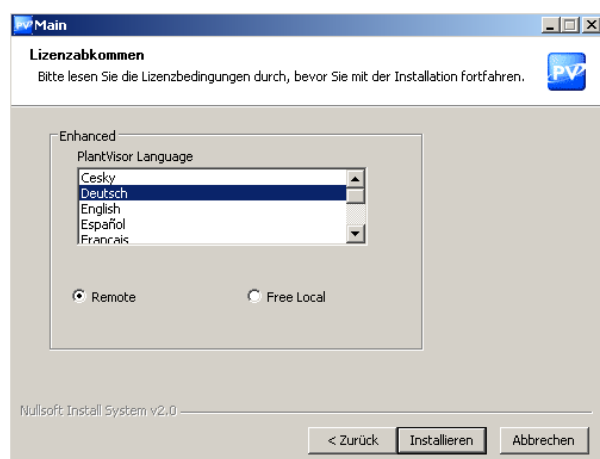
PV Main

Lizenzabkommen
Bitte lesen Sie die Lizenzbedingungen durch, bevor Sie mit der Installation fortfahren.

PV

Enhanced
PlantVisor Language
Cesky
Deutsch
English
Español
Francais

Remote
Free Local

Nullsoft Install System v2.0

< Zurück
Installieren
Abbrechen